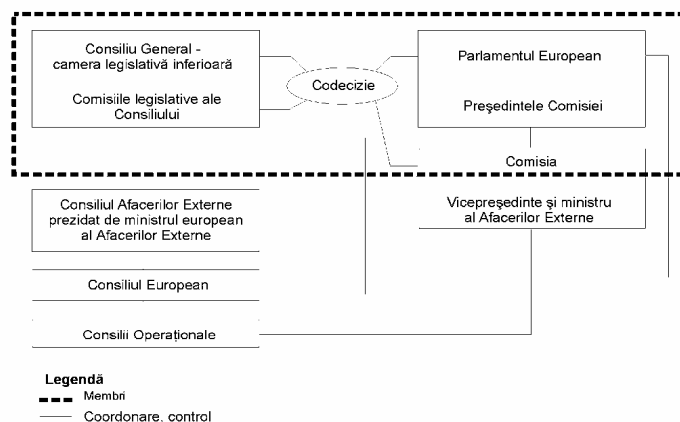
Consiliu General - camera legislativă inferioară

Comisiile legislative ale Consiliului

Codecizie

Parlamentul European

Preşedintele Comisiei

Comisia

Consiliul Afacerilor Externe prezidat de ministrul european al Afacerilor Externe

Vicepreşedinte şi ministru al Afacerilor Externe

Consiliul European

Consilii Operaţionale

Legendă
Membri
Coordonare, control